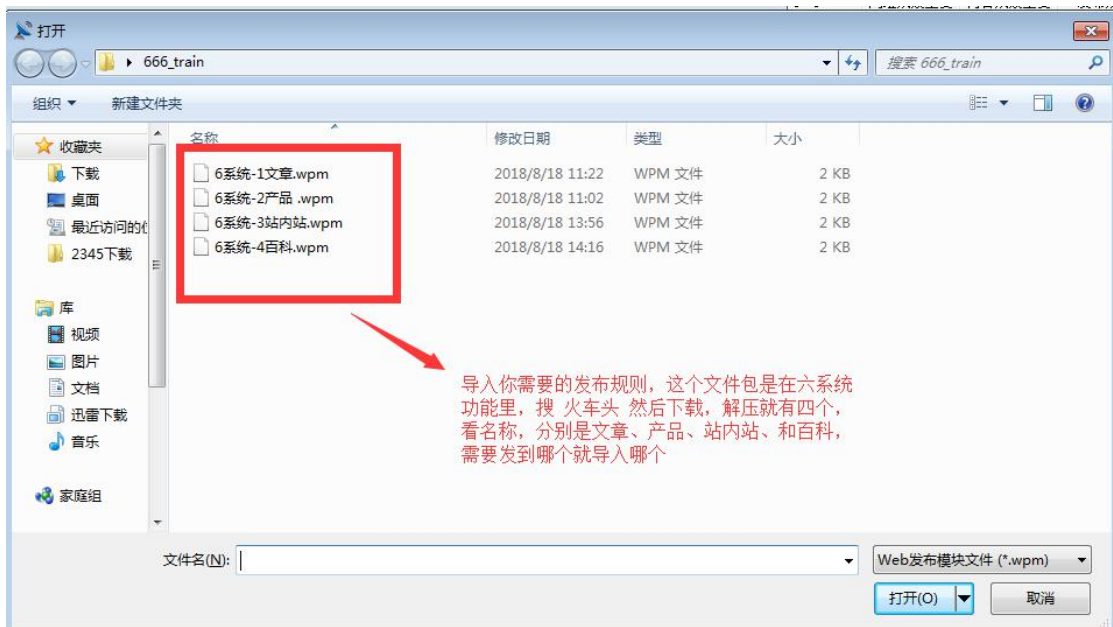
打开

666_train

搜索 666_train

组织 ▾ 新建文件夹

收藏夹
下载
桌面
最近访问的位
2345下载

库
视频
图片
文档
迅雷下载
音乐

家庭组

| 名称 | 修改日期 | 类型 | 大小 |
|---|---|---|---|
| 6系统-1文章.wpm | 2018/8/18 11:22 | WPM 文件 | 2 KB |
| 6系统-2产品 .wpm | 2018/8/18 11:02 | WPM 文件 | 2 KB |
| 6系统-3站内站.wpm | 2018/8/18 13:56 | WPM 文件 | 2 KB |
| 6系统-4百科.wpm | 2018/8/18 14:16 | WPM 文件 | 2 KB |

导入你需要的发布规则，这个文件包是在六系统功能里，搜 火车头 然后下载，解压就有四个，看名称，分别是文章、产品、站内站、和百科，需要发到哪个就导入哪个

文件名(N):

Web发布模块文件 (*.wpm)

打开(O)

取消